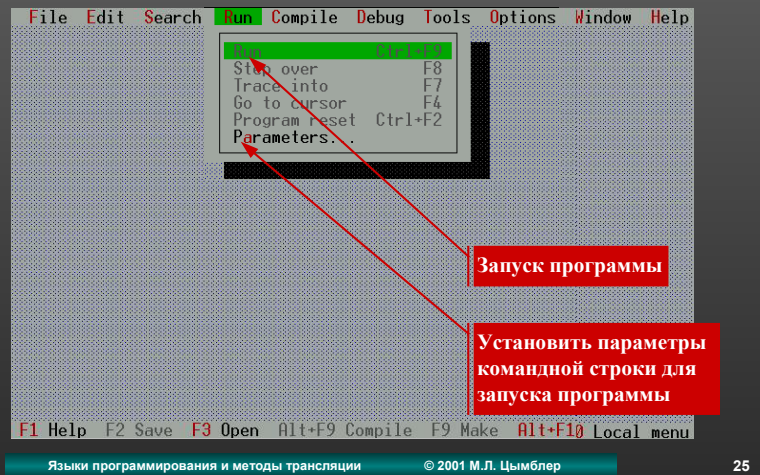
File Edit Search Run Compile Debug Tools Options Window Help

Run Ctrl+F9
Step over F8
Trace into F7
Go to cursor F4
Program reset Ctrl+F2
Parameters. . .

Запуск программы

Установить параметры командной строки для запуска программы

F1 Help F2 Save F3 Open Alt+F9 Compile F9 Make Alt+F10 Local menu

Языки программирования и методы трансляции © 2001 М.Л. Цымблер 25